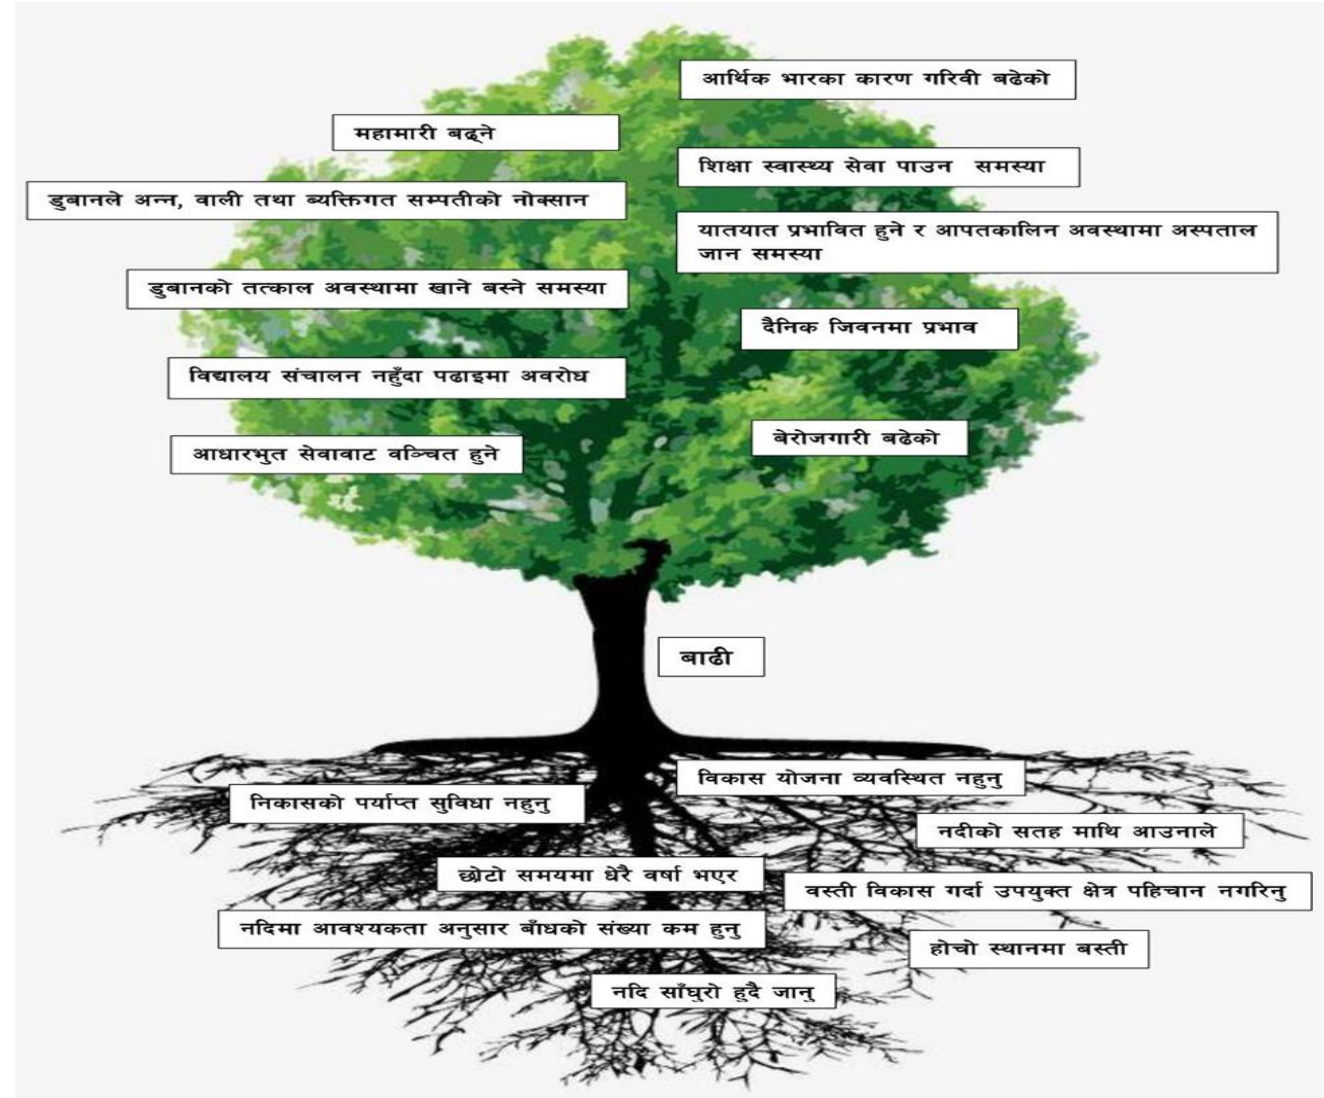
आर्थिक भारका कारण गरिवी बढेको

महामारी बढ्ने

शिक्षा स्वास्थ्य सेवा पाउन  समस्या

डुबानले अन्न, वाली तथा व्यक्तिगत सम्पतीको नोक्सान

यातयात प्रभावित हुने र आपतकालिन अवस्थामा अस्पताल जान समस्या

डुबानको तत्काल अवस्थामा खाने बस्ने समस्या

दैनिक जिवनमा प्रभाव

विद्यालय संचालन नहुँदा पढाइमा अवरोध

बेरोजगारी बढेको

आधारभुत सेवाबाट वञ्चित हुने

बाढी

विकास योजना व्यवस्थित नहुनु

निकासको पर्याप्त सुविधा नहुनु

नदीको सतह माथि आउनाले

छोटो समयमा धेरै वर्षा भएर

वस्ती विकास गर्दा उपयुक्त क्षेत्र पहिचान नगरिनु

नदिमा आवश्यकता अनुसार बाँधको संख्या कम हुनु

होचो स्थानमा बस्ती

नदि साँघुरो हुदै जानु